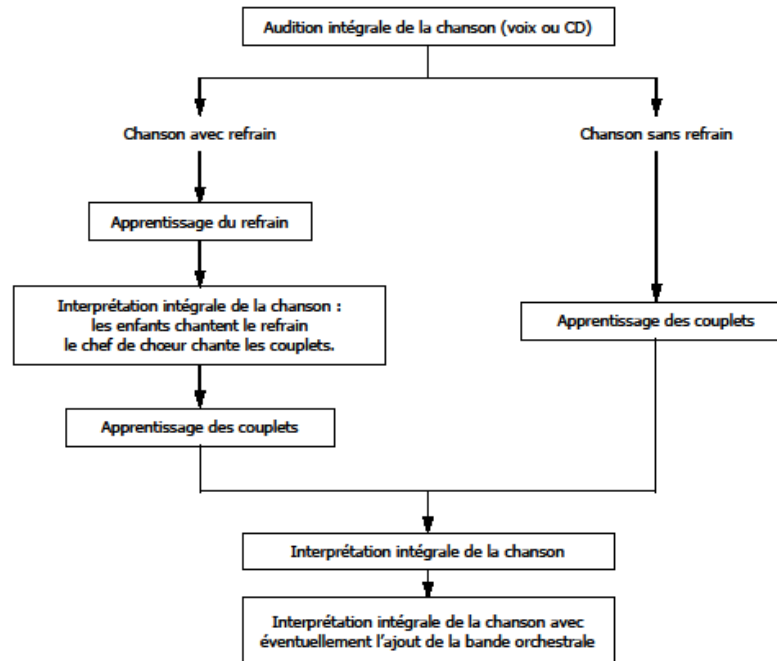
Audition intégrale de la chanson (voix ou CD)

Chanson avec refrain

Chanson sans refrain

Apprentissage du refrain

Interprétation intégrale de la chanson : les enfants chantent le refrain le chef de chœur chante les couplets.

Apprentissage des couplets

Apprentissage des couplets

Interprétation intégrale de la chanson

Interprétation intégrale de la chanson avec éventuellement l'ajout de la bande orchestrale